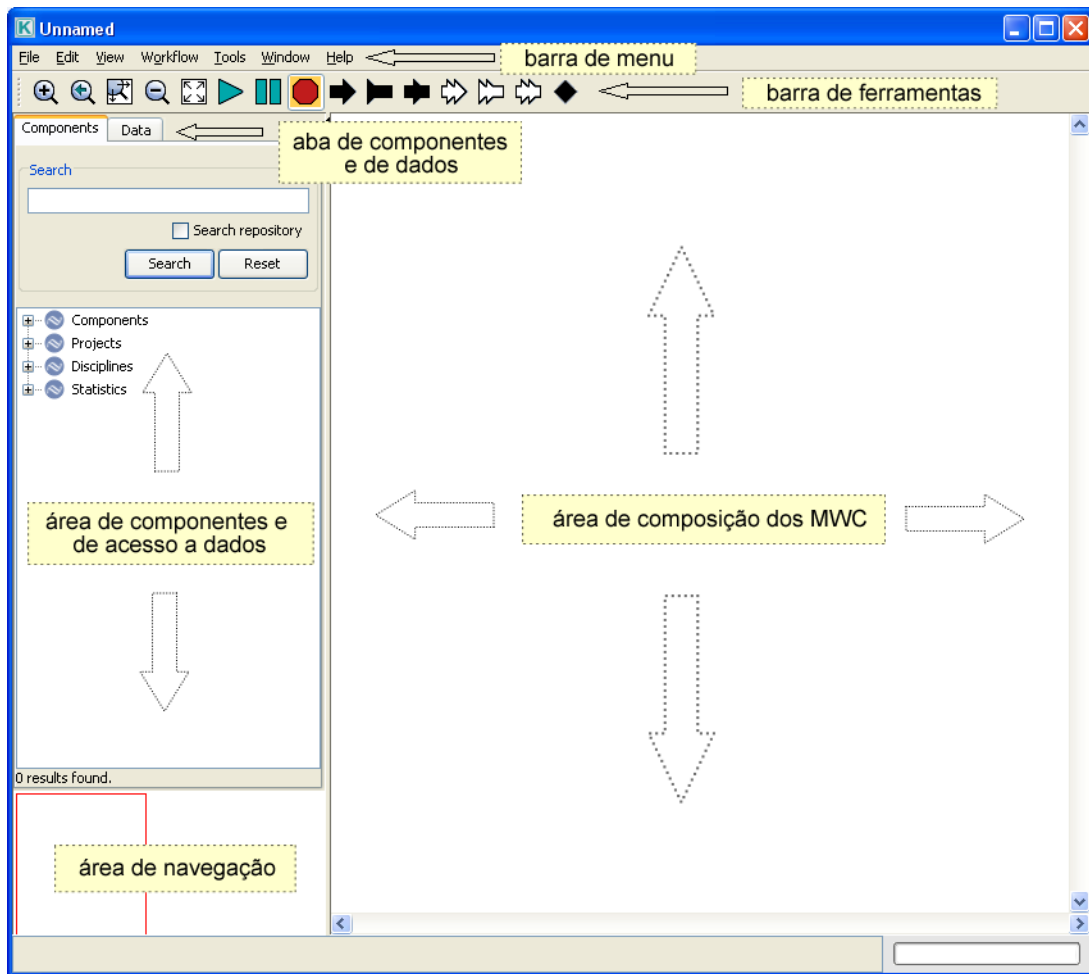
Unnamed

File Edit View Workflow Tools Window Help

barra de menu

barra de ferramentas

Components Data

aba de componentes e de dados

Search

Search repository

Search Reset

Components
Projects
Disciplines
Statistics

área de componentes e de acesso a dados

0 results found.

área de navegação

área de composição dos MWC